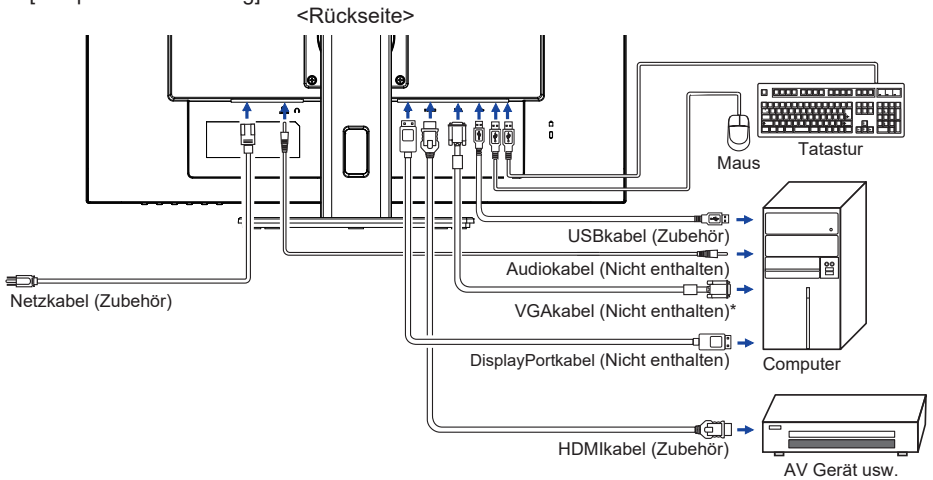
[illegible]

<Rückseite>

Maus

Tatastur

USBkabel (Zubehör)

Audiokabel (Nicht enthalten)

Netzkabel (Zubehör)

VGAkabel (Nicht enthalten)*

DisplayPortkabel (Nicht enthalten)

Computer

HDMIkabel (Zubehör)

AV Gerät usw.